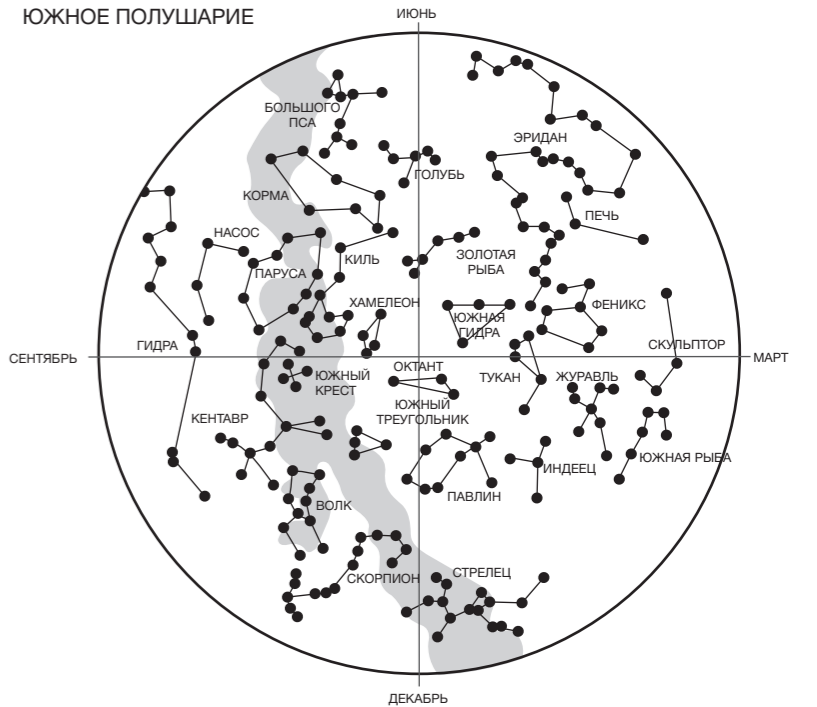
ЮЖНОЕ ПОЛУШАРИЕ

ИЮНЬ

БОЛЬШОГО ПСА

ЭРИДАН

ГОЛУБЬ

КОРМА

ПЕЧЬ

НАСОС

КИЛЬ

ЗОЛОТАЯ РЫБА

ПАРУСА

ХАМЕЛЕОН

ФЕНИКС

ЮЖНАЯ ГИДРА

ГИДРА

СКУЛЬПТОР

СЕНТЯБРЬ

МАРТ

ОКТАНТ

ЮЖНЫЙ КРЕСТ

ТУКАН

ЖУРАВЛЬ

ЮЖНЫЙ ТРЕУГОЛЬНИК

КЕНТАВР

ЮЖНАЯ РЫБА

ИНДЕЕЦ

ПАВЛИН

ВОЛК

СТРЕЛЕЦ

СКОРПИОН

ДЕКАБРЬ